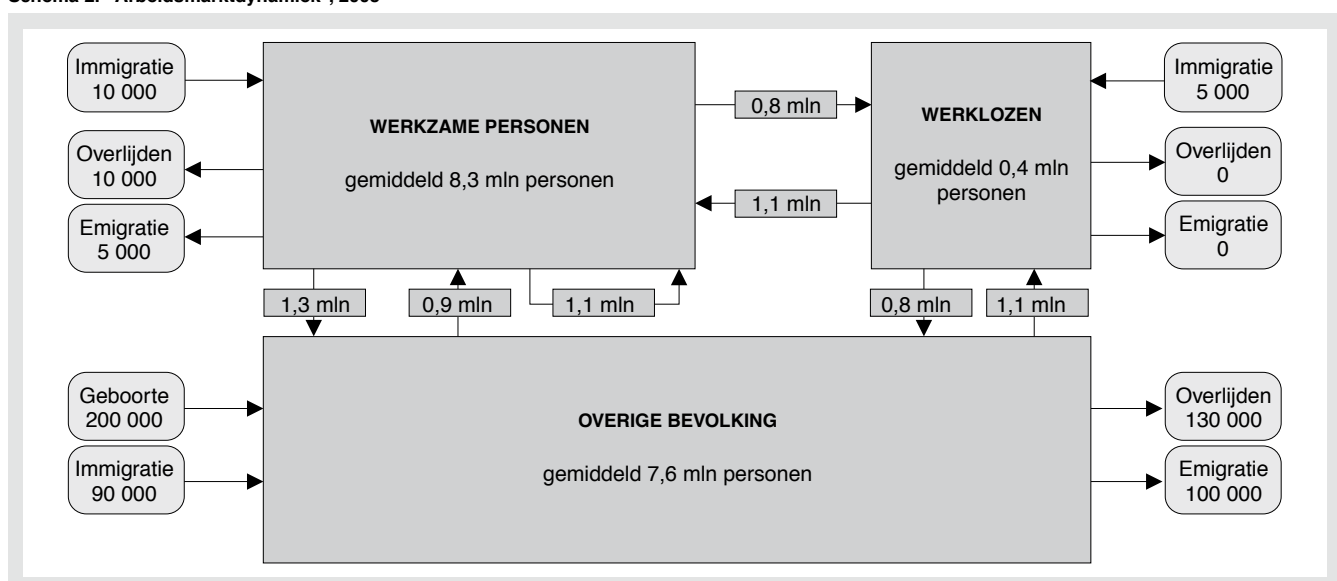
Schema 2. Arbeidsmarktdynamiek, 2009

Immigratie 10 000

Overlijden 10 000

Emigratie 5 000

WERKZAME PERSONEN

gemiddeld 8,3 mln personen

0,8 mln

1,1 mln

WERKLOZEN

gemiddeld 0,4 mln personen

Immigratie 5 000

Overlijden 0

Emigratie 0

1,3 mln

0,9 mln

1,1 mln

0,8 mln

1,1 mln

Geboorte 200 000

Immigratie 90 000

OVERIGE BEVOLKING

gemiddeld 7,6 mln personen

Overlijden 130 000

Emigratie 100 000